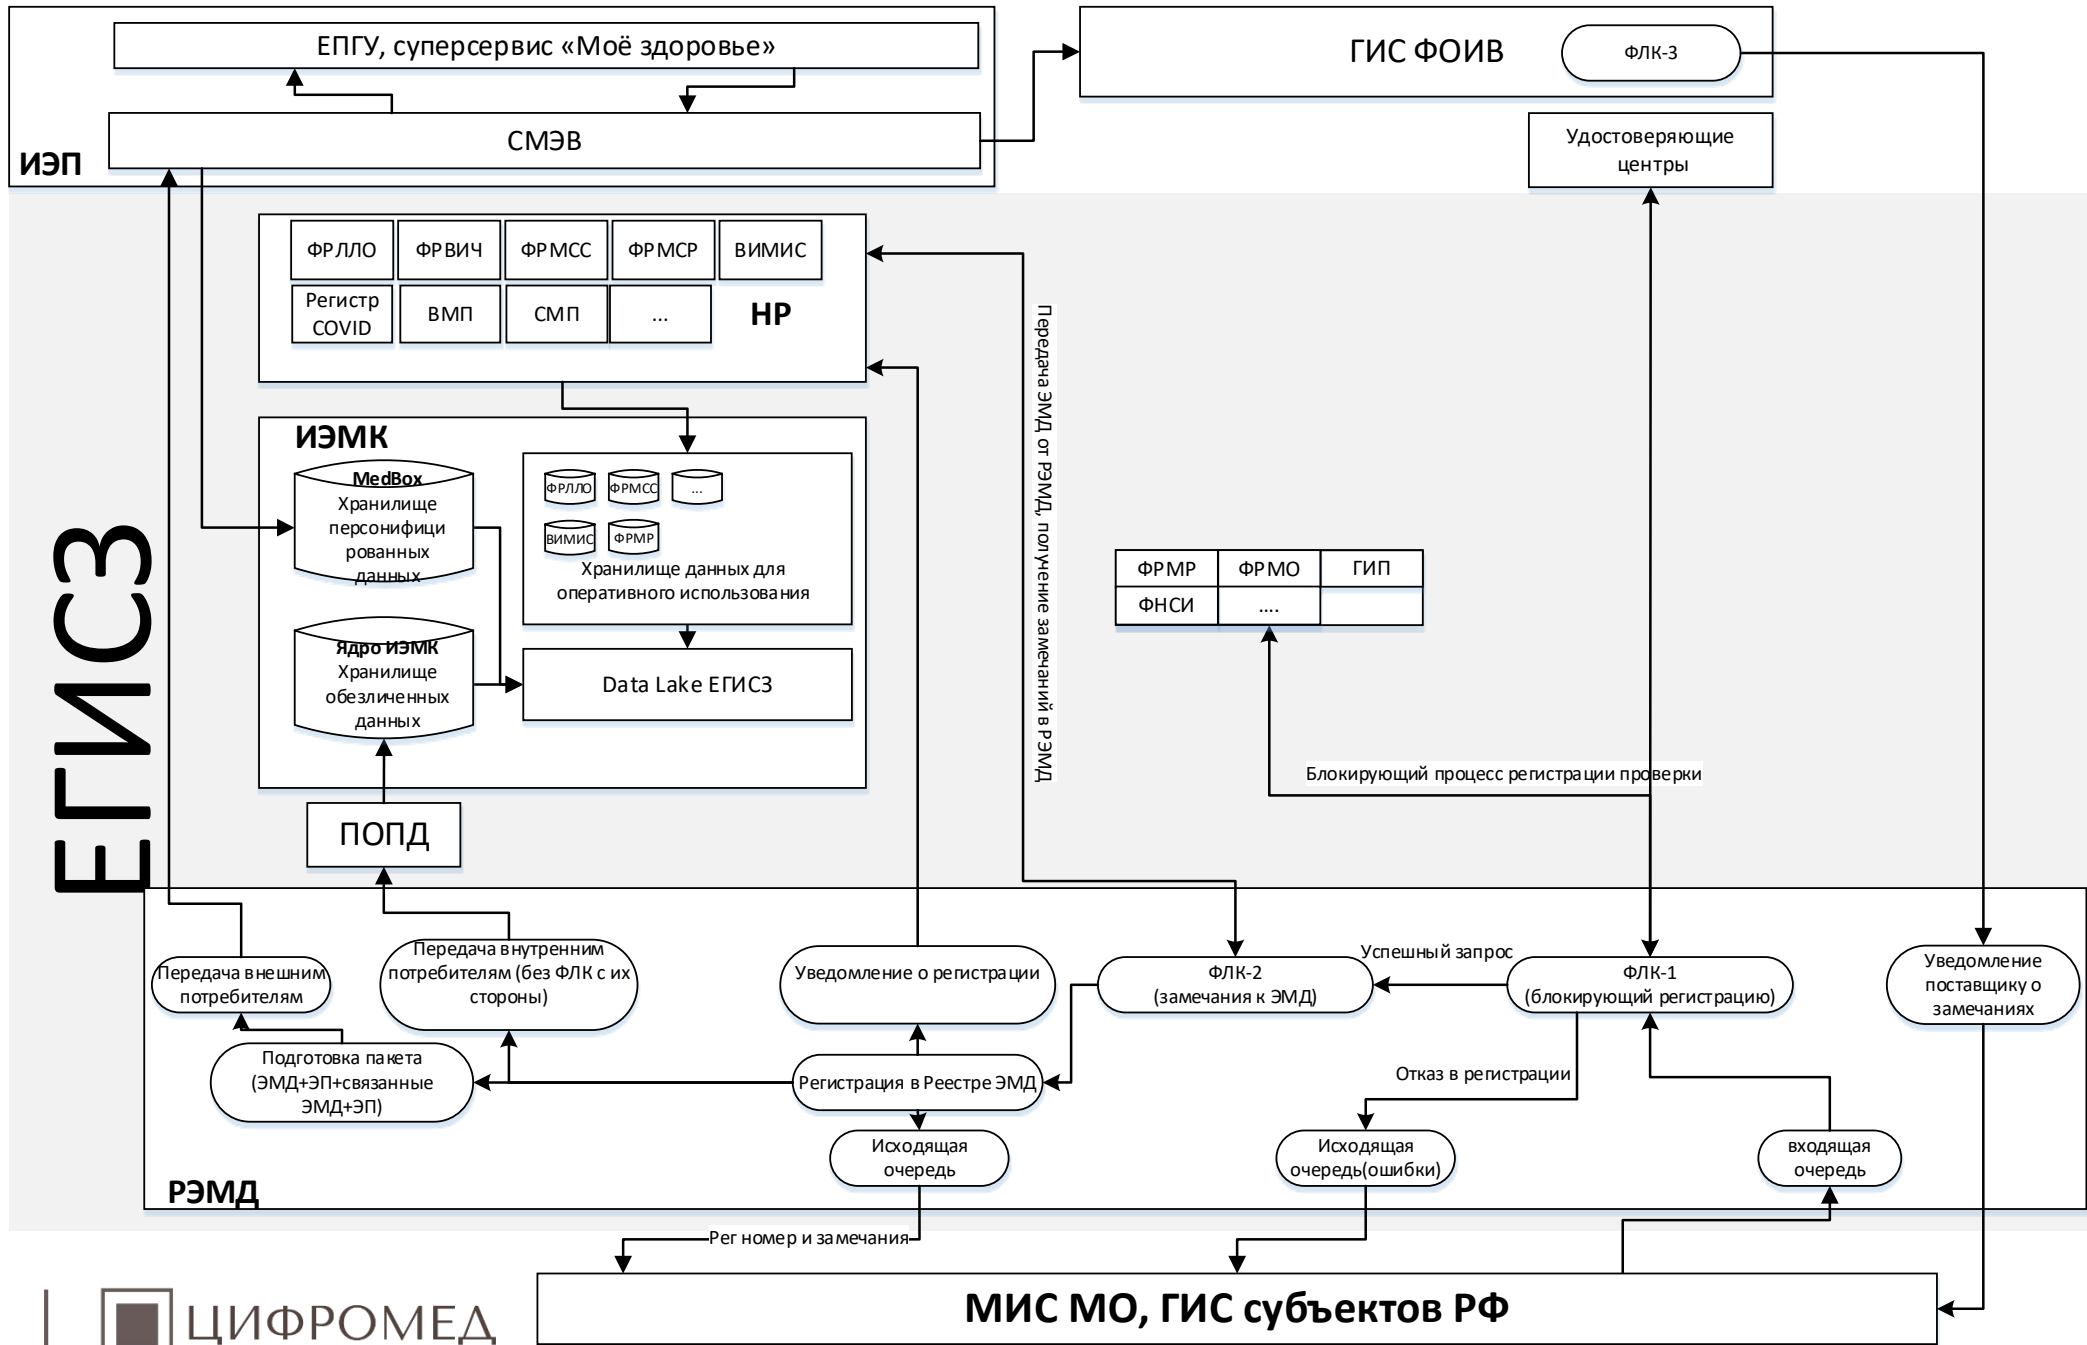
ЕПГУ, суперсервис «Моё здоровье»

СМЭВ

ИЭП

ГИС ФОИВ

ФЛК-3

Удостоверяющие центры

ЕГИСЗ

ФРЛЛО ФРВИЧ ФРМСС ФРМСР ВИМИС

Регистр COVID ВМП СМП ... НР

ИЭМК

MedBox Хранилище персонифицированных данных

ФРЛЛО ФРМСС ...

ВИМИС ФРМР

Хранилище данных для оперативного использования

Ядро ИЭМК Хранилище обезличенных данных

Data Lake ЕГИСЗ

ПОПД

Передача ЭМД от РЭМД, получение замечаний в РЭМД

| ФРМР | ФРМО | ГИП |
|---|---|---|
| ФНСИ | .... | |

Блокирующий процесс регистрации проверки

Передача внешним потребителям

Передача внутренним потребителям (без ФЛК с их стороны)

Уведомление о регистрации

ФЛК-2 (замечания к ЭМД)

Успешный запрос

ФЛК-1 (блокирующий регистрацию)

Уведомление поставщику о замечаниях

Подготовка пакета (ЭМД+ЭП+связанные ЭМД+ЭП)

Регистрация в Реестре ЭМД

Отказ в регистрации

Исходящая очередь

Исходящая очередь(ошибки)

входящая очередь

РЭМД

Рег номер и замечания

ЦИФРОМЕД

МИС МО, ГИС субъектов РФ